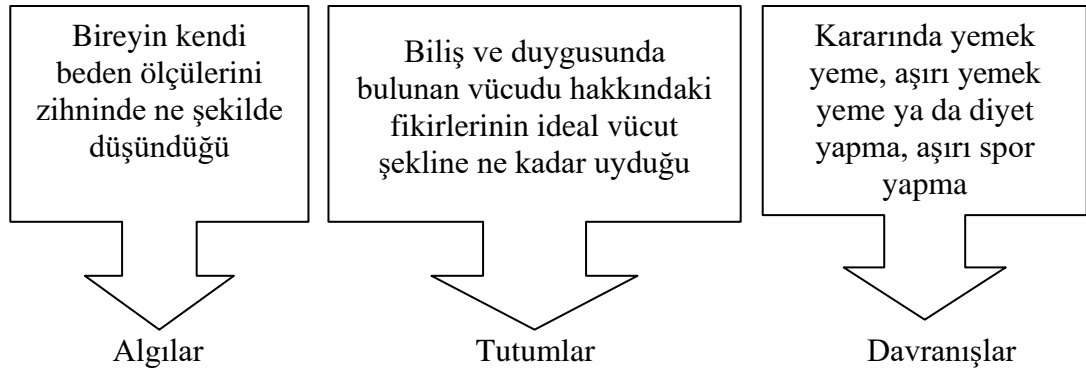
Bireyin kendi beden ölçülerini zihninde ne şekilde düşündüğü

Algılar

Biliş ve duygusunda bulunan vücudu hakkındaki fikirlerinin ideal vücut şekline ne kadar uyduğu

Tutumlar

Kararında yemek yeme, aşırı yemek yeme ya da diyet yapma, aşırı spor yapma

Davranışlar